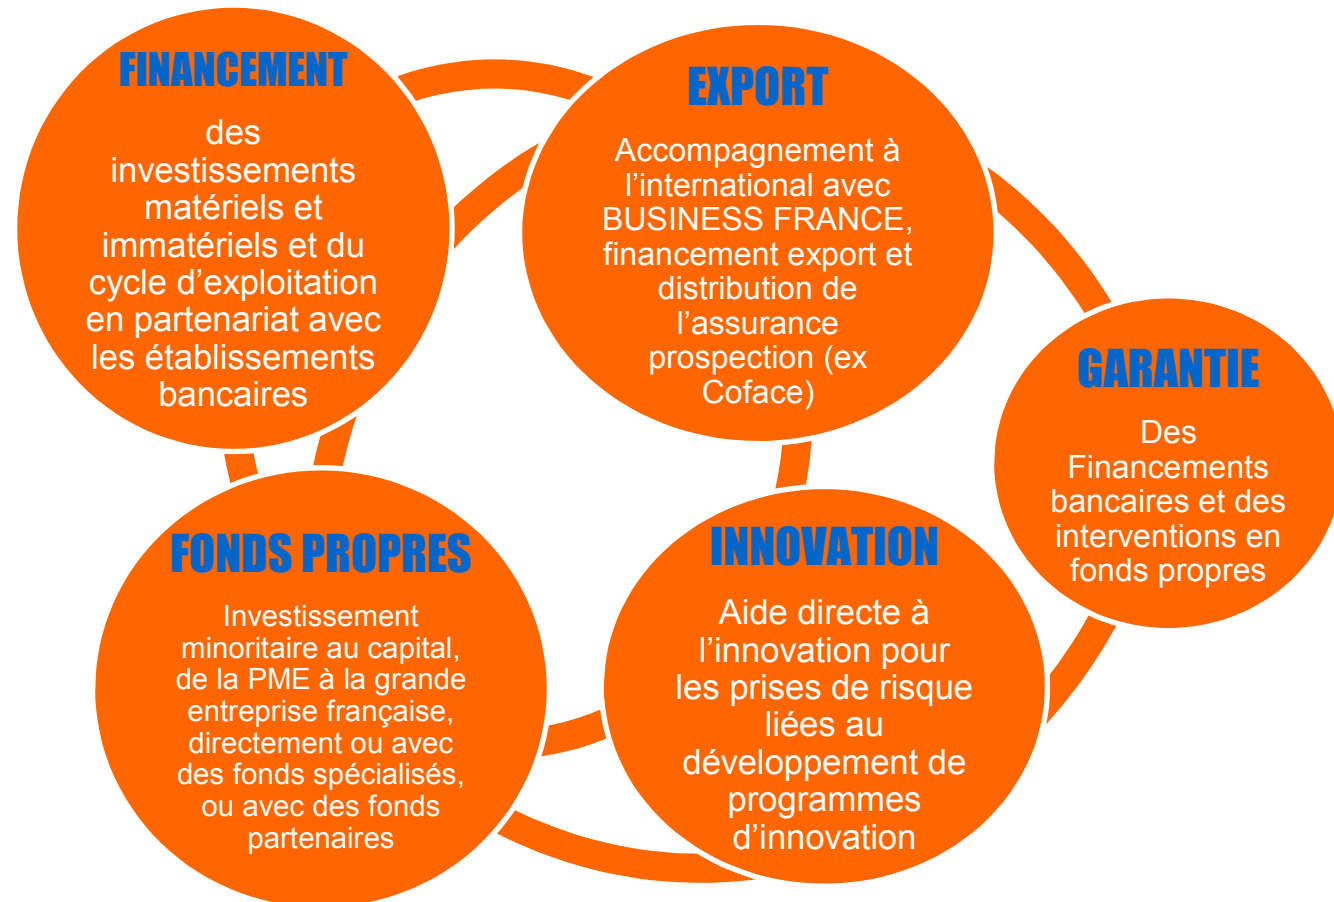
FINANCEMENT

des investissements matériels et immatériels et du cycle d’exploitation en partenariat avec les établissements bancaires

EXPORT

Accompagnement à l’international avec BUSINESS FRANCE, financement export et distribution de l’assurance prospection (ex Coface)

GARANTIE

Des Financements bancaires et des interventions en fonds propres

FONDS PROPRES

Investissement minoritaire au capital, de la PME à la grande entreprise française, directement ou avec des fonds spécialisés, ou avec des fonds partenaires

INNOVATION

Aide directe à l’innovation pour les prises de risque liées au développement de programmes d’innovation